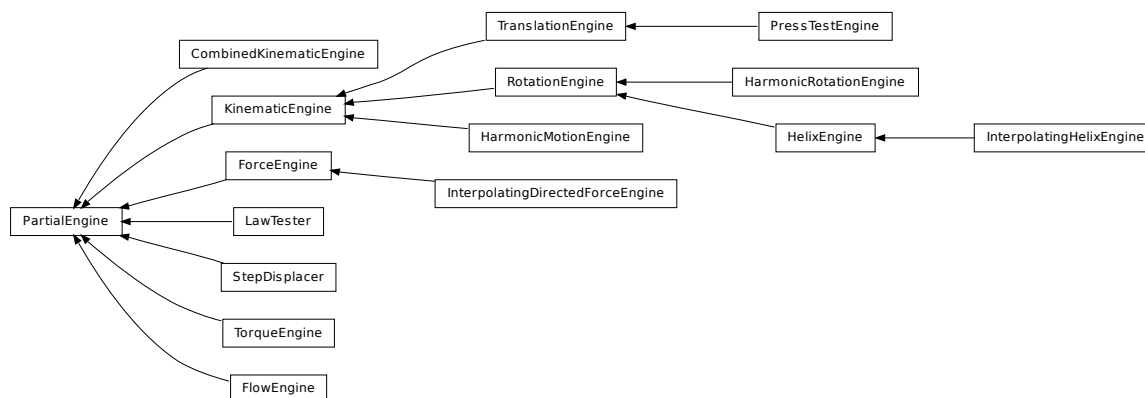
TranslationEngine
PressTestEngine
CombinedKinematicEngine
RotationEngine
HarmonicRotationEngine
KinematicEngine
HarmonicMotionEngine
HelixEngine
InterpolatingHelixEngine
ForceEngine
InterpolatingDirectedForceEngine
PartialEngine
LawTester
StepDisplacer
TorqueEngine
FlowEngine